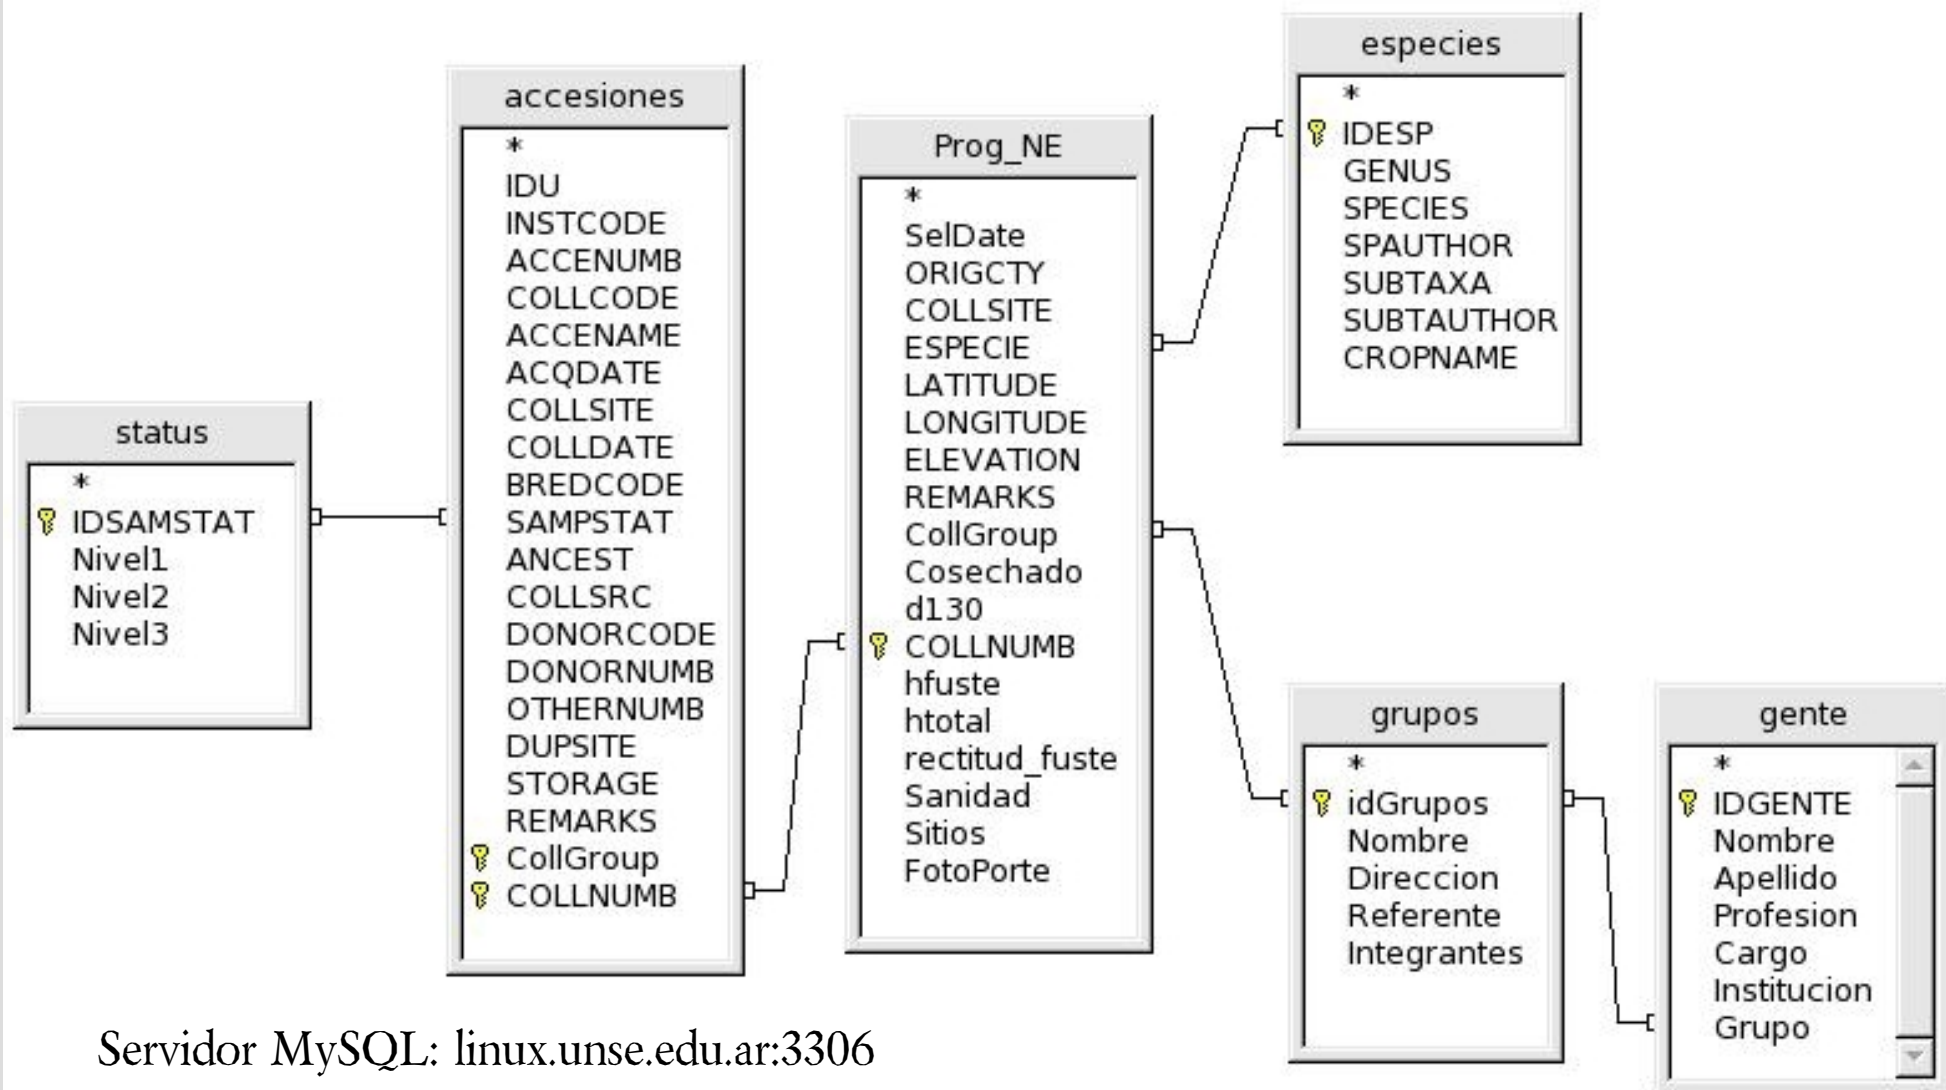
status
*
IDSAMSTAT
Nivel1
Nivel2
Nivel3

accesiones
*
IDU
INSTCODE
ACCENUMB
COLLCODE
ACCENAME
ACQDATE
COLLSITE
COLLDATE
BREDCODE
SAMPSTAT
ANCEST
COLLSRC
DONORCODE
DONORNUMB
OTHERNUMB
DUPSITE
STORAGE
REMARKS
CollGroup
COLLNUMB

Prog_NE
*
SelDate
ORIGCTY
COLLSITE
ESPECIE
LATITUDE
LONGITUDE
ELEVATION
REMARKS
CollGroup
Cosechado
d130
COLLNUMB
hfuste
htotal
rectitud_fuste
Sanidad
Sitios
FotoPorte

especies
*
IDESP
GENUS
SPECIES
SPAUTHOR
SUBTAXA
SUBTAUTHOR
CROPNAME

grupos
*
idGrupos
Nombre
Direccion
Referente
Integrantes

gente
*
IDGENTE
Nombre
Apellido
Profesion
Cargo
Institucion
Grupo

Servidor MySQL: linux.unse.edu.ar:3306